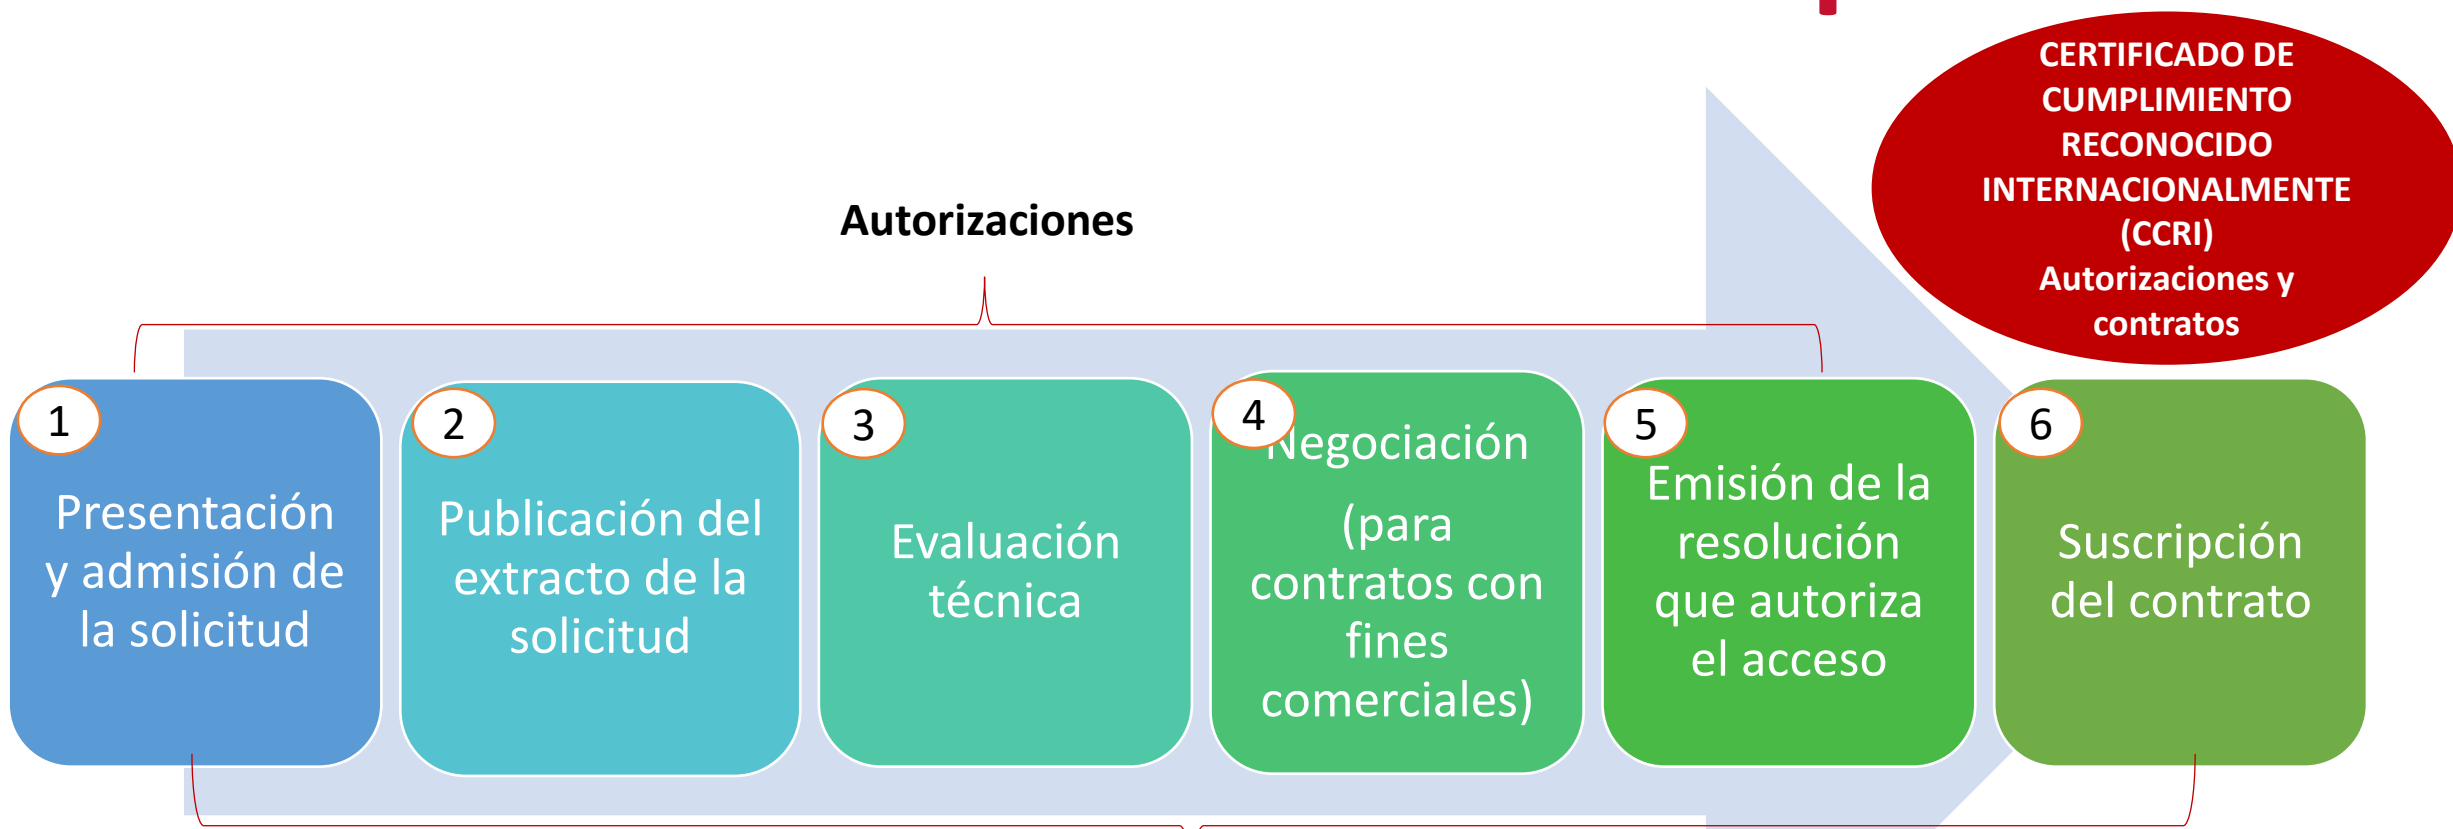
CERTIFICADO DE CUMPLIMIENTO RECONOCIDO INTERNACIONALMENTE (CCRI)
Autorizaciones y contratos

Autorizaciones

1
Presentación y admisión de la solicitud

2
Publicación del extracto de la solicitud

3
Evaluación técnica

4
Negociación
(para contratos con fines comerciales)

5
Emisión de la resolución que autoriza el acceso

6
Suscripción del contrato